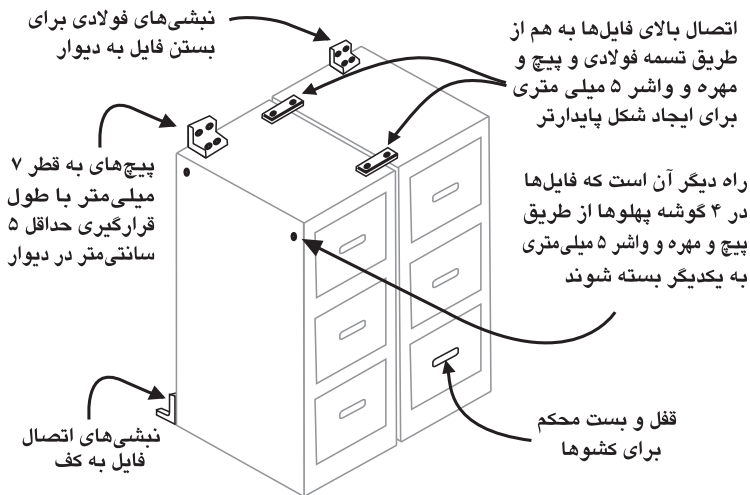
نبشی‌های فولادی برای بستن فایل به دیوار

اتصال بالای فایل‌ها به هم از طریق تسمه فولادی و پیچ و مهره و واشر ۵ میلی متری برای ایجاد شکل پایدارتر

پیچ‌های به قطر ۷ میلی‌متر با طول قرارگیری حداقل ۵ سانتی‌متر در دیوار

راه دیگر آن است که فایل‌ها در ۴ گوشه پهلوها از طریق پیچ و مهره و واشر ۵ میلی‌متری به یکدیگر بسته شوند

نبشی‌های اتصال فایل به کف

قفل و بست محکم برای کشوها